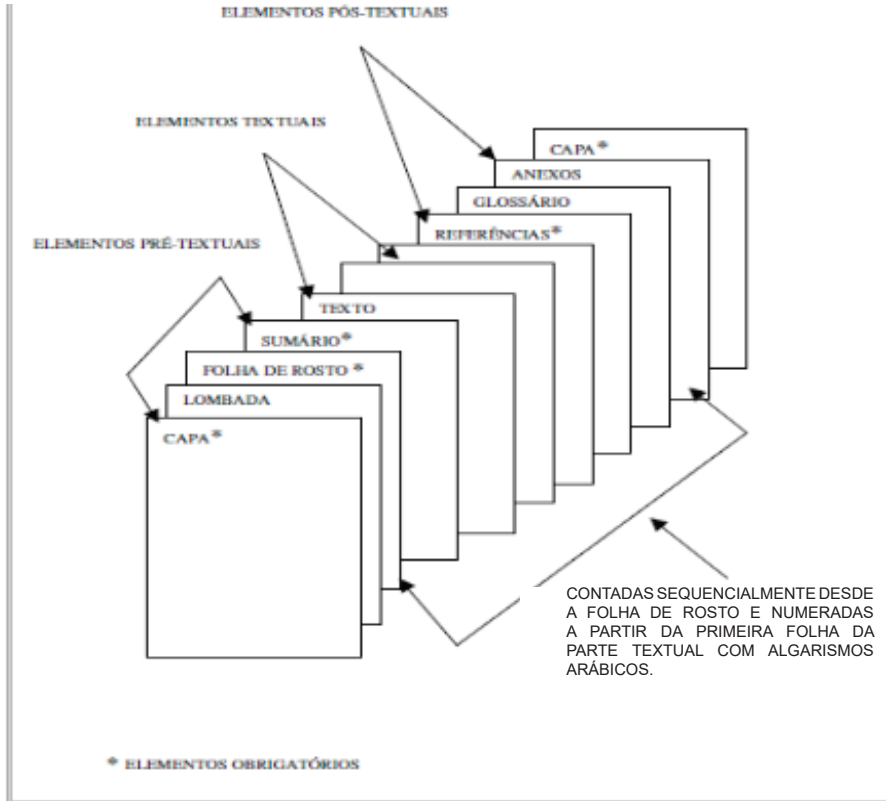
ELEMENTOS PÓS-TEXTUAIS

ELEMENTOS TEXTUAIS

ELEMENTOS PRÉ-TEXTUAIS

CAPA*

ANEXOS

GLOSSÁRIO

REFERÊNCIAS*

TEXTO

SUMÁRIO*

FOLHA DE ROSTO *

LOMBADA

CAPA*

CONTADAS SEQUENCIALMENTE DESDE A FOLHA DE ROSTO E NUMERADAS A PARTIR DA PRIMEIRA FOLHA DA PARTE TEXTUAL COM ALGARISMOS ARÁBICOS.

* ELEMENTOS OBRIGATÓRIOS